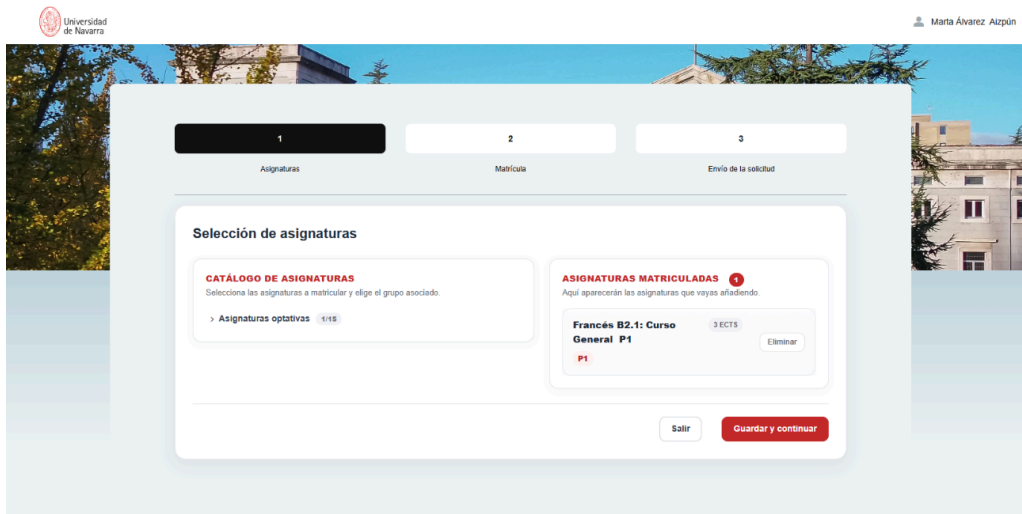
Universidad de Navarra

Marta Álvarez Aizpún

1
Asignaturas

2
Matrícula

3
Envío de la solicitud

Selección de asignaturas

CATÁLOGO DE ASIGNATURAS
Selecciona las asignaturas a matricular y elige el grupo asociado.

> Asignaturas optativas 1/15

ASIGNATURAS MATRICULADAS 1
Aquí aparecerán las asignaturas que vayas añadiendo.

Francés B2.1: Curso General P1
3 ECTS
Eliminar
P1

Salir
Guardar y continuar